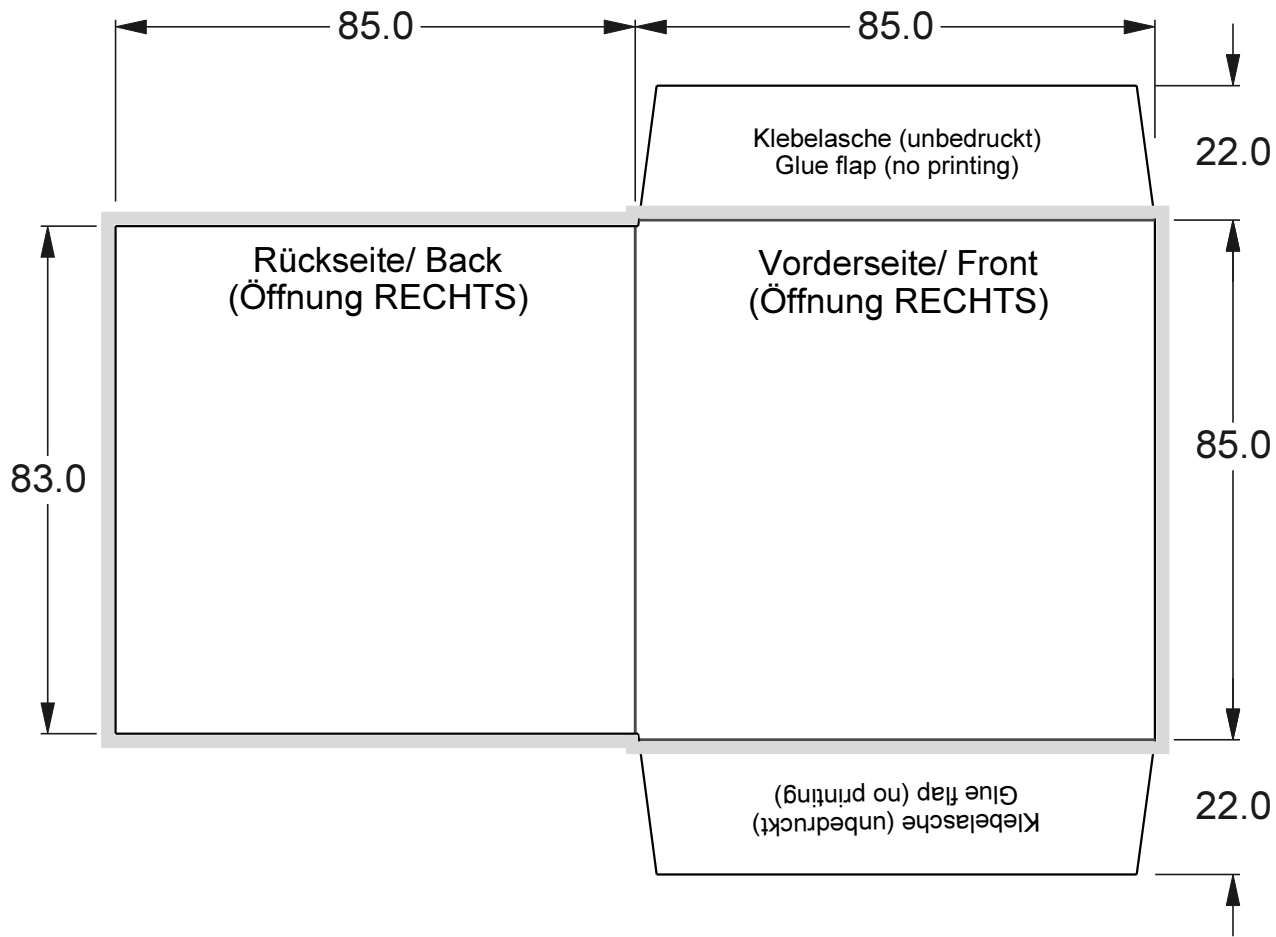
85.0

85.0

22.0

Klebelasche (unbedruckt)
Glue flap (no printing)

Rückseite/ Back
(Öffnung RECHTS)

Vorderseite/ Front
(Öffnung RECHTS)

83.0

85.0

Glue flap (no printing)
Klebelasche (unbedruckt)

22.0